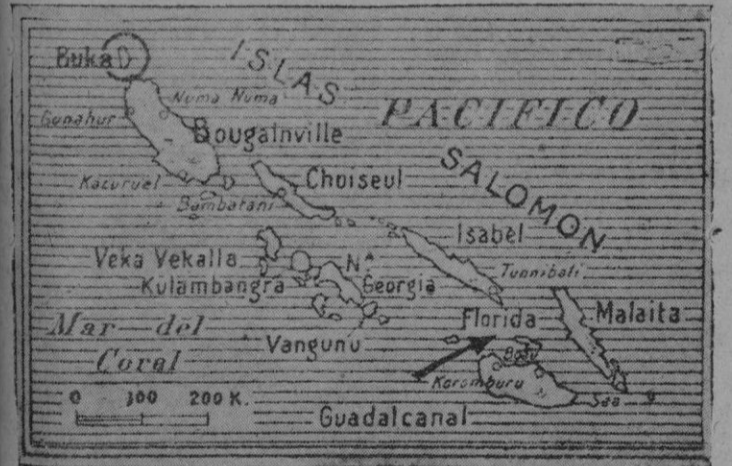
Buka
ISLAS
PACIFICO
Numa Numa
Gunahur
Bougainville
SALOMON
Choiseul
Kazuruel
Bambatani
Isabel
Veka Vekalla
Tunnibali
Kulambangra
Nª Georgia
Malaita
Florida
Mar del Coral
Vangunu
Koromburu
Sea
0 100 200 K.
Guadalcanal